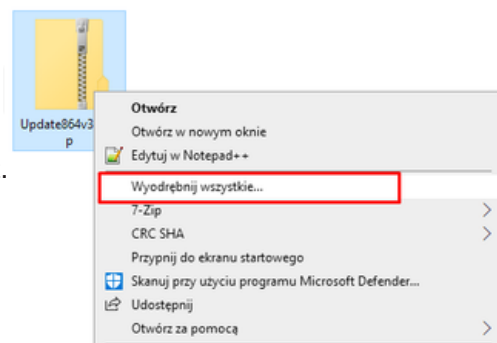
Update864v3
p

.

Otwórz
Otwórz w nowym oknie
Edytuj w Notepad++
Wyodrębnij wszystkie...
7-Zip
CRC SHA
Przypnij do ekranu startowego
Skanuj przy użyciu programu Microsoft Defender...
Udostępnij
Otwórz za pomocą